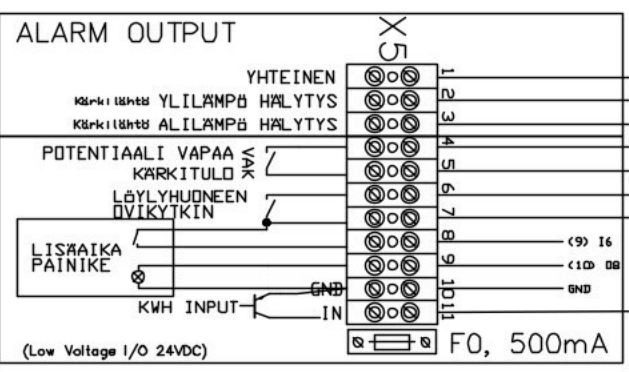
ALARM OUTPUT

X5

YHTEINEN 1
Kärkilähtö YLILÄMPÖ HÄLYTYS 2
Kärkilähtö ALILÄMPÖ HÄLYTYS 3
4
POTENTIAALI VAPAA KÄRKITULO VAK 5
6
LÖYLYHUONEEN OVIKYTKIN 7
LISÄAIKA PAINIKE 8
9
KWH INPUT GND 10
IN 11

(9) I6
(10) 08
GND

F0, 500mA

(Low Voltage I/O 24VDC)